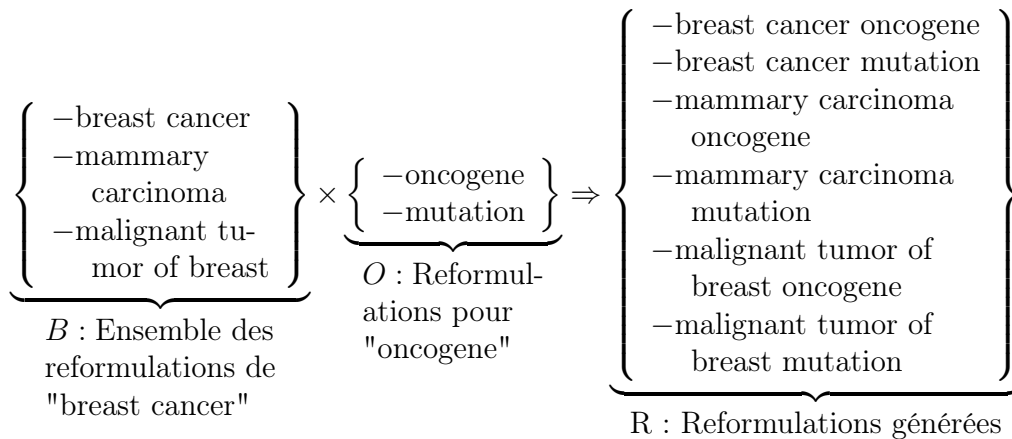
$\underbrace{\left\{ \begin{array}{l} -\text{breast cancer} \\ -\text{mammary carcinoma} \\ -\text{malignant tumor of breast} \end{array} \right\}}_{B\text{ : Ensemble des reformulations de "breast cancer"}} \times \underbrace{\left\{ \begin{array}{l} -\text{oncogene} \\ -\text{mutation} \end{array} \right\}}_{O\text{ : Reformulations pour "oncogene"}} \Rightarrow \underbrace{\left\{ \begin{array}{l} -\text{breast cancer oncogene} \\ -\text{breast cancer mutation} \\ -\text{mammary carcinoma oncogene} \\ -\text{mammary carcinoma mutation} \\ -\text{malignant tumor of breast oncogene} \\ -\text{malignant tumor of breast mutation} \end{array} \right\}}_{\text{R : Reformulations générées}}$